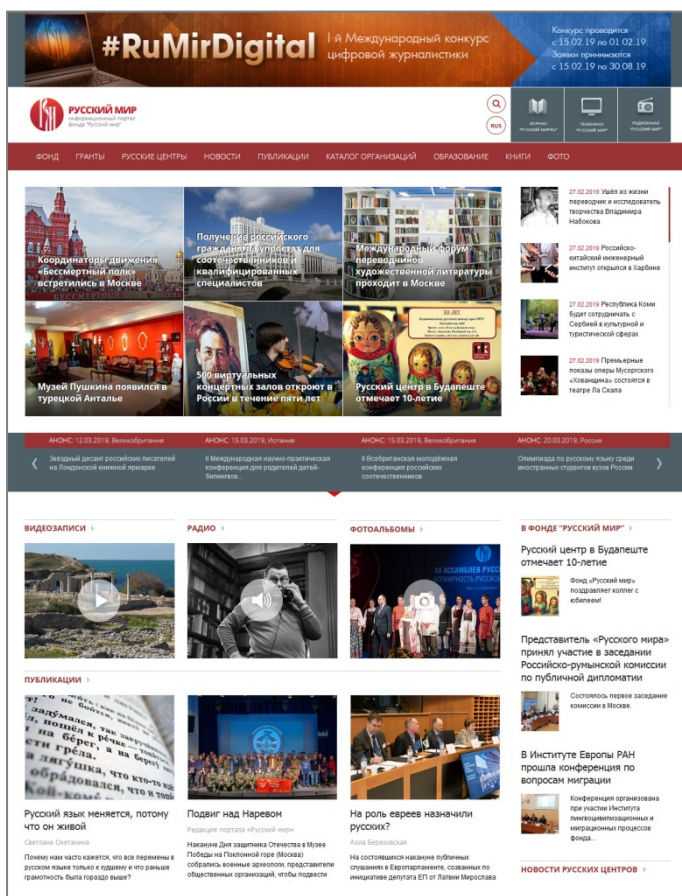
#RuMirDigital I-й Международный конкурс цифровой журналистики

Конкурс проводится с 15.02.19 по 01.02.19.
Заявки принимаются с 15.02.19 по 30.08.19.

РУССКИЙ МИР
информационный портал фонда "Русский мир"

RUS

ЖУРНАЛ "РУССКИЙ МИР.RU"
ТЕЛЕКАНАЛ "РУССКИЙ МИР"
РАДИОКАНАЛ "РУССКИЙ МИР"

ФОНД ГРАНТЫ РУССКИЕ ЦЕНТРЫ НОВОСТИ ПУБЛИКАЦИИ КАТАЛОГ ОРГАНИЗАЦИЙ ОБРАЗОВАНИЕ КНИГИ ФОТО

Координаторы движения «Бессмертный полк» встретились в Москве

Получение российского гражданства упростят для соотечественников и квалифицированных специалистов

Международный форум переводчиков художественной литературы проходит в Москве

Музей Пушкина появился в турецкой Анталье

500 виртуальных концертных залов откроют в России в течение пяти лет

Русский центр в Будапеште отмечает 10-летие

27.02.2019 Ушёл из жизни переводчик и исследователь творчества Владимира Набокова

27.02.2019 Российско-китайский инженерный институт открылся в Харбине

27.02.2019 Республика Коми будет сотрудничать с Сербией в культурной и туристической сферах

27.02.2019 Премьерные показы оперы Мусоргского «Хованщина» состоятся в театре Ла Скала

АНОНС: 12.03.2019, Великобритания
Звёздный десант российских писателей на Лондонской книжной ярмарке

АНОНС: 15.03.2019, Испания
II Международная научно-практическая конференция для родителей детей-билингвов...

АНОНС: 15.03.2019, Великобритания
II Всебританская молодёжная конференция российских соотечественников

АНОНС: 20.03.2019, Россия
Олимпиада по русскому языку среди иностранных студентов вузов России

ВИДЕОЗАПИСИ
РАДИО
ФОТОАЛЬБОМЫ

В ФОНДЕ "РУССКИЙ МИР"

Русский центр в Будапеште отмечает 10-летие
Фонд «Русский мир» поздравляет коллег с юбилеем!

Представитель «Русского мира» принял участие в заседании Российско-румынской комиссии по публичной дипломатии
Состоялось первое заседание комиссии в Москве.

В Институте Европы РАН прошла конференция по вопросам миграции
Конференция организована при участии Института лингвоадаптационных и миграционных процессов фонда...

ПУБЛИКАЦИИ

Русский язык меняется, потому что он живой
Светлана Светланина
Почему нам часто кажется, что все перемены в русском языке только к худшему и что раньше грамотность была гораздо выше?

Подвиг над Наревом
Редакция портала «Русский мир»
Накануне Дня защитника Отечества в Музее Победы на Поклонной горе (Москва) собрались военные археологи, представители общественных организаций, чтобы подвести

На роль евреев назначили русских?
Алла Березовская
На состоявшихся накануне публичных слушаниях в Европарламенте, созванных по инициативе депутата ЕП от Латвии Мирослава

НОВОСТИ РУССКИХ ЦЕНТРОВ